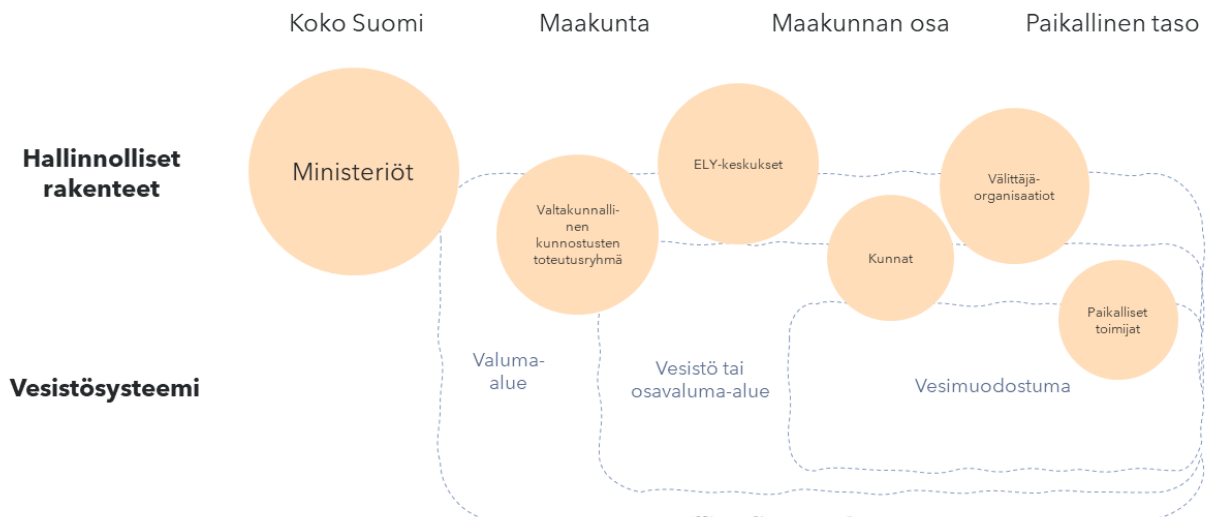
Koko Suomi

Maakunta

Maakunnan osa

Paikallinen taso

Hallinnolliset rakenteet

Vesistösysteemi

Ministeriöt

Valtakunnallinen kunnostusten toteutusryhmä

ELY-keskukset

Välittäjäorganisaatiot

Kunnat

Paikalliset toimijat

Valuma-alue

Vesistö tai osavaluma-alue

Vesimuodostuma